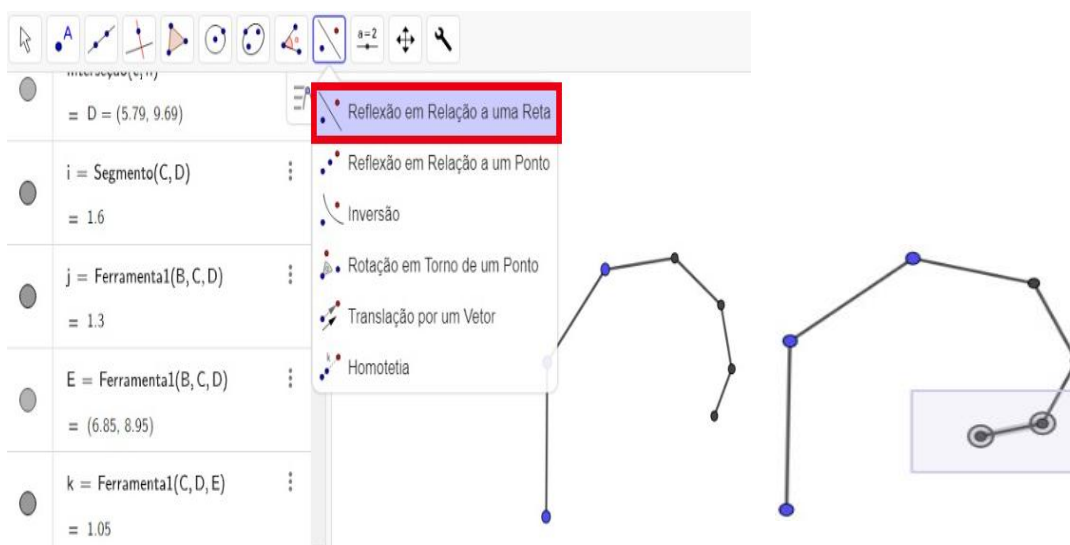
a=2

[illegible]

= D = (5.79, 9.69)

i = Segmento(C, D)

= 1.6

j = Ferramenta1(B, C, D)

= 1.3

E = Ferramenta1(B, C, D)

= (6.85, 8.95)

k = Ferramenta1(C, D, E)

= 1.05

Reflexão em Relação a uma Reta

Reflexão em Relação a um Ponto

Inversão

Rotação em Torno de um Ponto

Translação por um Vetor

Homotetia